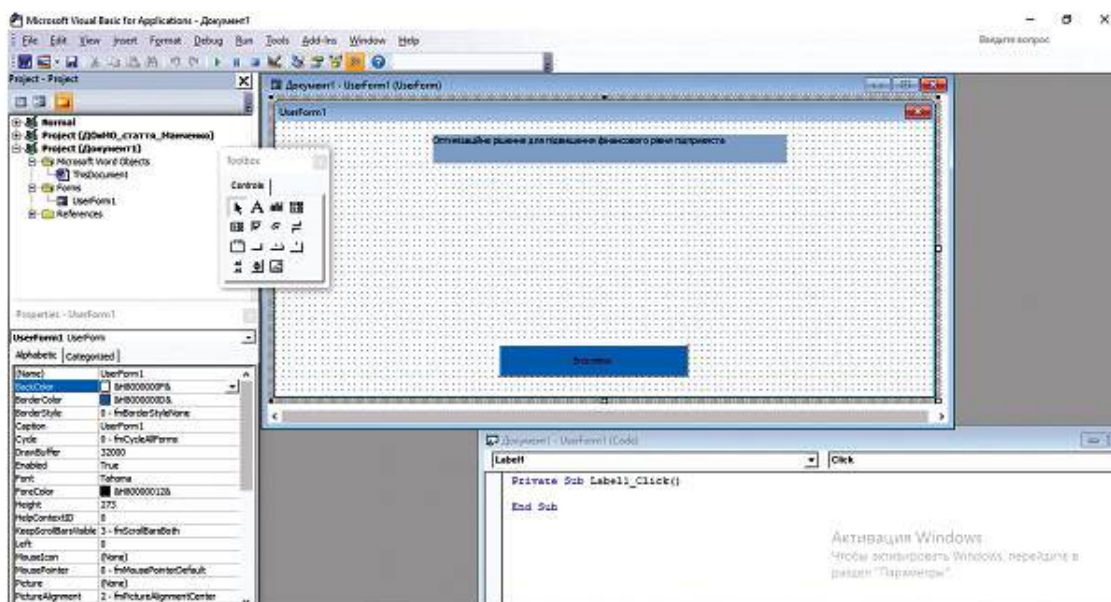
Microsoft Visual Basic for Applications - Документ1

File Edit View Insert Format Debug Run Tools Add-Ins Window Help

Введите вопрос

Project - Project

Normal
Project (ДОеНО_статта_Маменко)
Project (Документ1)
Microsoft Word Objects
ThisDocument
Forms
UserForm1
References

Toolbox
Controls

Документ1 - UserForm1 (UserForm)

UserForm1

Оптимізаційне рішення для підвищення фінансового рівня підприємства

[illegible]

Properties - UserForm1

UserForm1 UserForm

Alphabetic Categorized

| | |
|---|---|
| (Name) | UserForm1 |
| BackColor | &H8000000F& |
| BorderColor | &H80000012& |
| BorderStyle | 0 - fmBorderStyleNone |
| Caption | UserForm1 |
| Cycle | 0 - fmCycleAllForms |
| DrawBuffer | 32000 |
| Enabled | True |
| Font | Tahoma |
| ForeColor | &H80000012& |
| Height | 273 |
| HelpContextID | 0 |
| KeepScrollBarsVisible | 3 - fmScrollBarsBoth |
| Left | 0 |
| MouseIcon | (None) |
| MousePointer | 0 - fmMousePointerDefault |
| Picture | (None) |
| PictureAlignment | 2 - fmPictureAlignmentCenter |

Документ1 - UserForm1 (Code)

Label1

Click

Private Sub Label1_Click()

End Sub

Активация Windows
Чтобы активировать Windows, перейдите в раздел "Параметры".